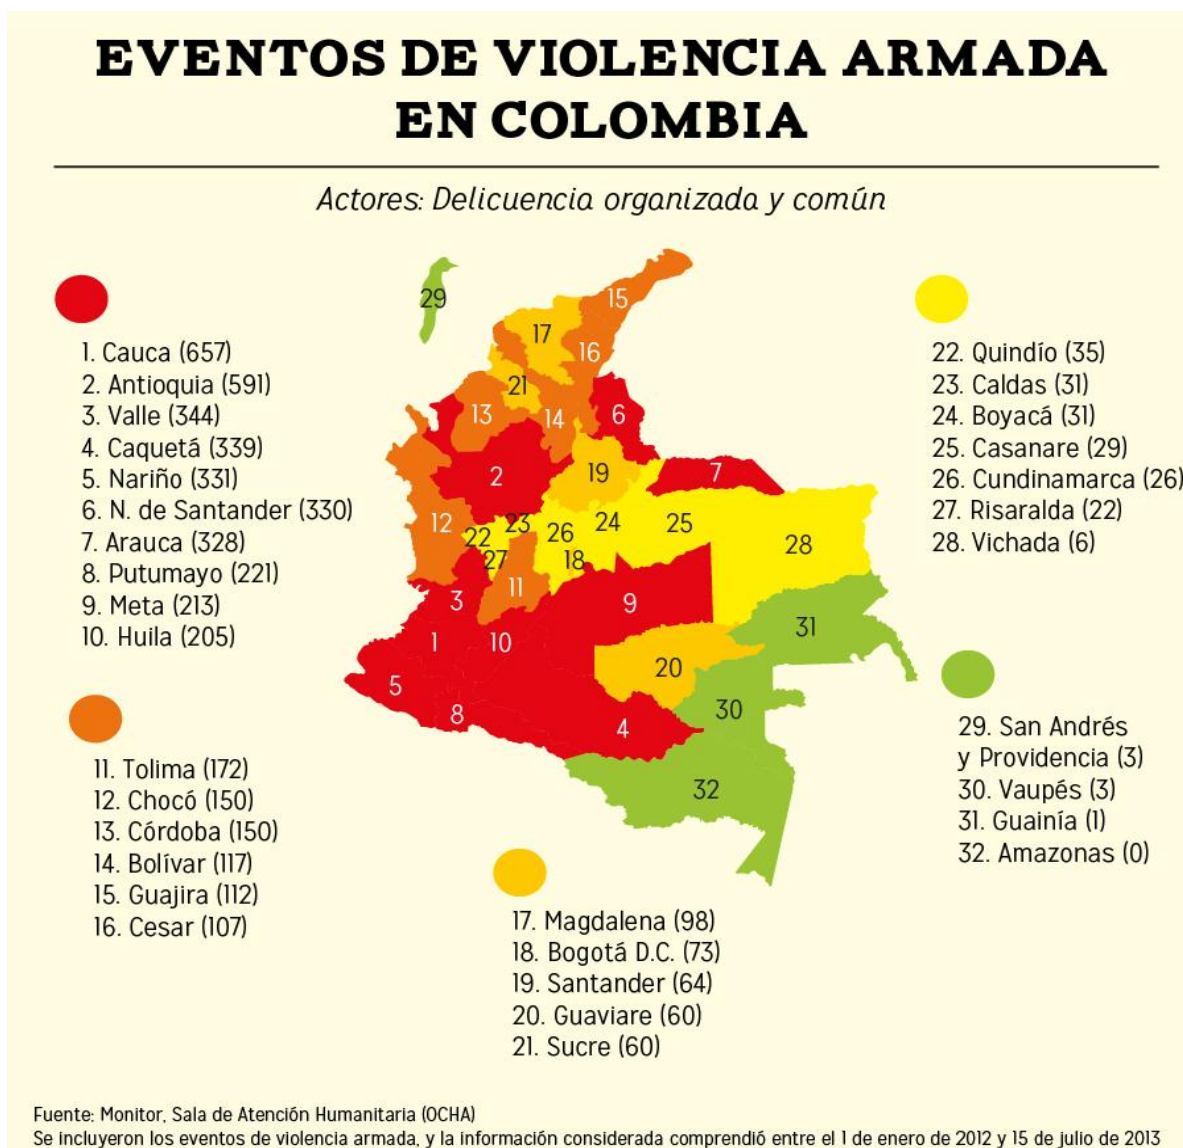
EVENTOS DE VIOLENCIA ARMADA EN COLOMBIA

Actores: Delicuencia organizada y común

1. Cauca (657)
2. Antioquia (591)
3. Valle (344)
4. Caquetá (339)
5. Nariño (331)
6. N. de Santander (330)
7. Arauca (328)
8. Putumayo (221)
9. Meta (213)
10. Huila (205)

11. Tolima (172)
12. Chocó (150)
13. Córdoba (150)
14. Bolívar (117)
15. Guajira (112)
16. Cesar (107)

29
17
15
16
21
13
14
6
2
19
7
12
22
23
26
24
25
28
27
18
11
3
9
1
10
31
20
5
8
30
4
32

22. Quindío (35)
23. Caldas (31)
24. Boyacá (31)
25. Casanare (29)
26. Cundinamarca (26)
27. Risaralda (22)
28. Vichada (6)

29. San Andrés y Providencia (3)
30. Vaupés (3)
31. Guainía (1)
32. Amazonas (0)

17. Magdalena (98)
18. Bogotá D.C. (73)
19. Santander (64)
20. Guaviare (60)
21. Sucre (60)

Fuente: Monitor, Sala de Atención Humanitaria (OCHA)
Se incluyeron los eventos de violencia armada, y la información considerada comprendió entre el 1 de enero de 2012 y 15 de julio de 2013